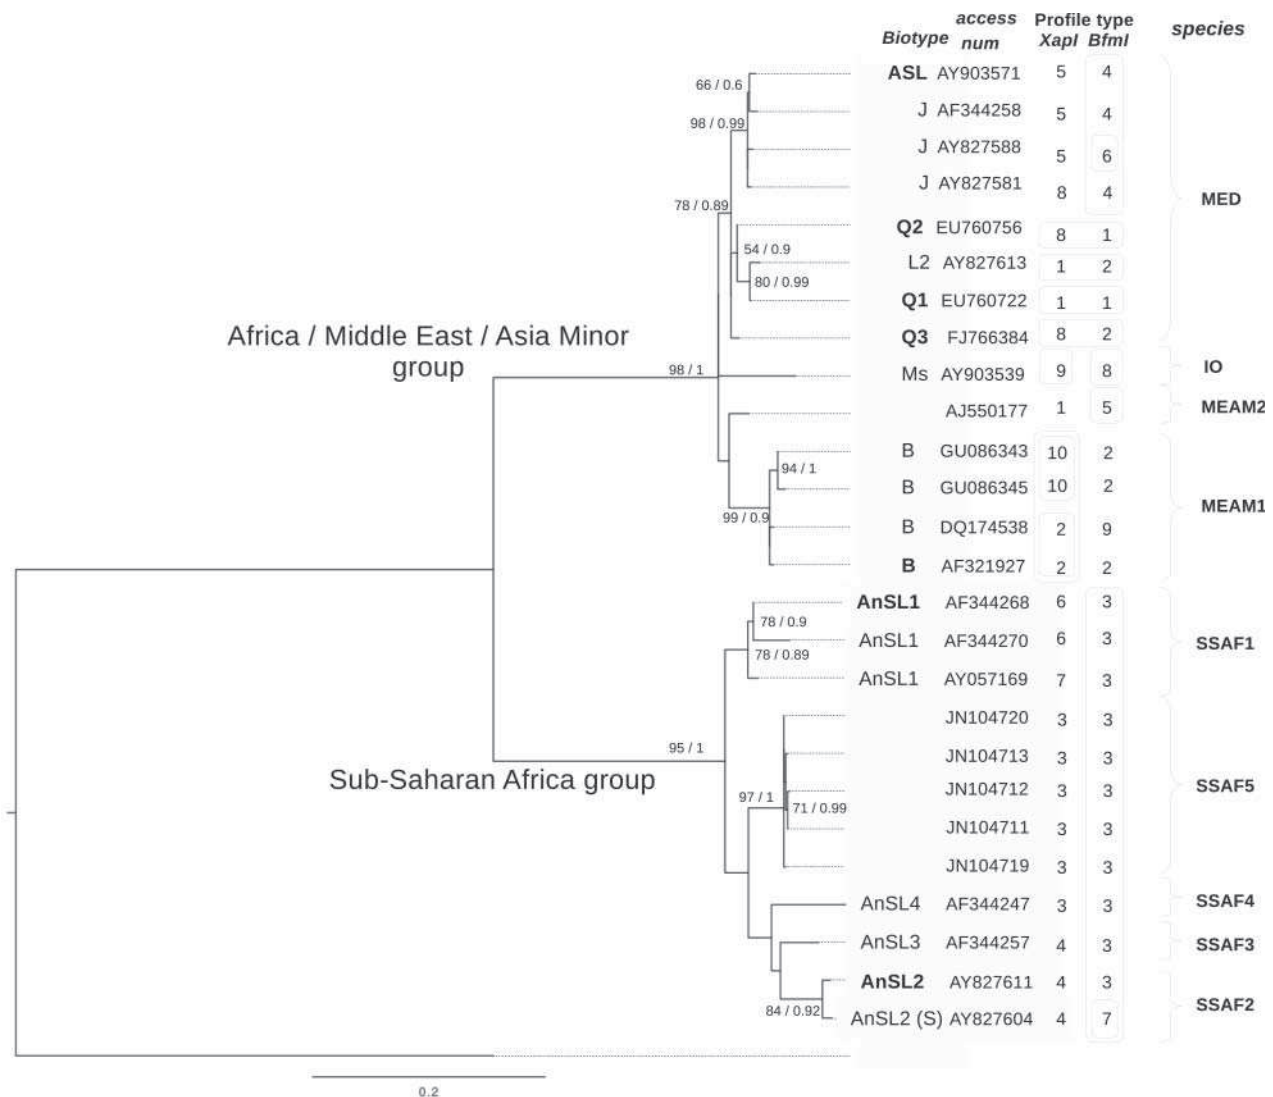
| Biotype | access num | Profile type XapI | BfmI | species |
|---|---|---|---|---|
| ASL | AY903571 | 5 | 4 | MED |
| J | AF344258 | 5 | 4 | |
| J | AY827588 | 5 | 6 | |
| J | AY827581 | 8 | 4 | |
| Q2 | EU760756 | 8 | 1 | |
| L2 | AY827613 | 1 | 2 | |
| Q1 | EU760722 | 1 | 1 | |
| Q3 | FJ766384 | 8 | 2 | |
| Ms | AY903539 | 9 | 8 | IO |
| | AJ550177 | 1 | 5 | MEAM2 |
| B | GU086343 | 10 | 2 | MEAM1 |
| B | GU086345 | 10 | 2 | |
| B | DQ174538 | 2 | 9 | |
| B | AF321927 | 2 | 2 | |
| AnSL1 | AF344268 | 6 | 3 | SSAF1 |
| AnSL1 | AF344270 | 6 | 3 | |
| AnSL1 | AY057169 | 7 | 3 | |
| | JN104720 | 3 | 3 | SSAF5 |
| | JN104713 | 3 | 3 | |
| | JN104712 | 3 | 3 | |
| | JN104711 | 3 | 3 | |
| | JN104719 | 3 | 3 | |
| AnSL4 | AF344247 | 3 | 3 | SSAF4 |
| AnSL3 | AF344257 | 4 | 3 | SSAF3 |
| AnSL2 | AY827611 | 4 | 3 | SSAF2 |
| AnSL2 (S) | AY827604 | 4 | 7 | |

66 / 0.6
98 / 0.99
78 / 0.89
54 / 0.9
80 / 0.99
Africa / Middle East / Asia Minor group
98 / 1
94 / 1
99 / 0.9
78 / 0.9
78 / 0.89
95 / 1
Sub-Saharan Africa group
97 / 1
71 / 0.99
84 / 0.92
0.2